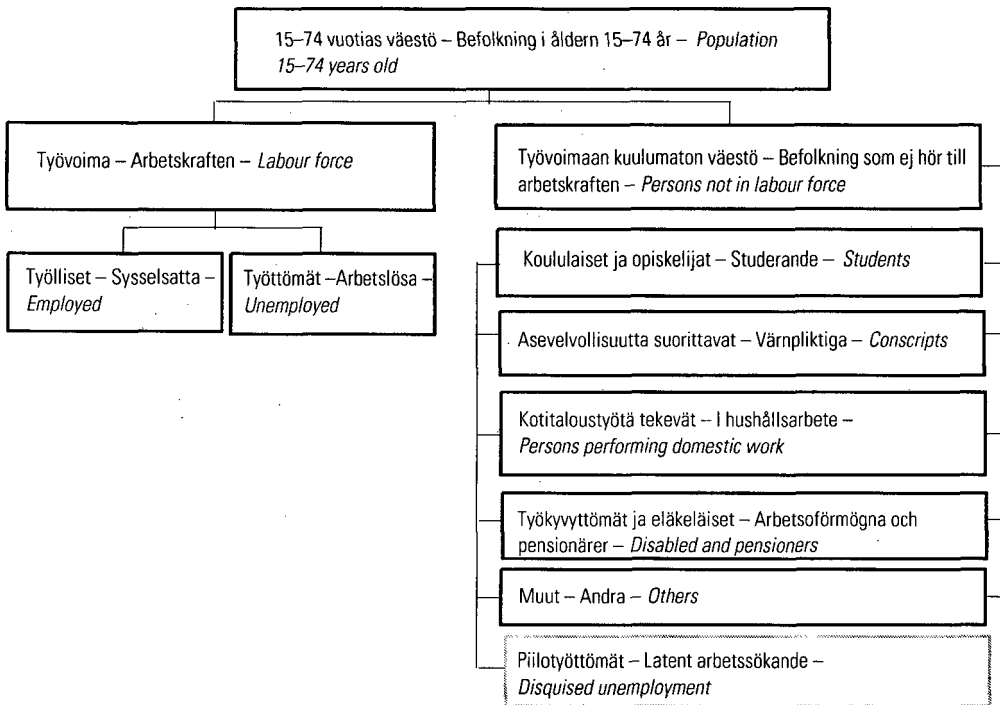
15–74 vuotias väestö – Befolkning i åldern 15–74 år – *Population 15–74 years old*

Työvoima – Arbetskraften – *Labour force*

Työlliset – Sysselsatta – *Employed*

Työttömät –Arbetslösa – *Unemployed*

Työvoimaan kuulumaton väestö – Befolkning som ej hör till arbetskraften – *Persons not in labour force*

Koululaiset ja opiskelijat – Studerande – *Students*

Asevelvollisuutta suorittavat – Värnpliktiga – *Conscripts*

Kotitaloustyötä tekevät – I hushållsarbete – *Persons performing domestic work*

Työkyvyttömät ja eläkeläiset – Arbetsoförmögna och pensionärer – *Disabled and pensioners*

Muut – Andra – *Others*

Piilotyöttömät – Latent arbetssökande – *Disquised unemployment*